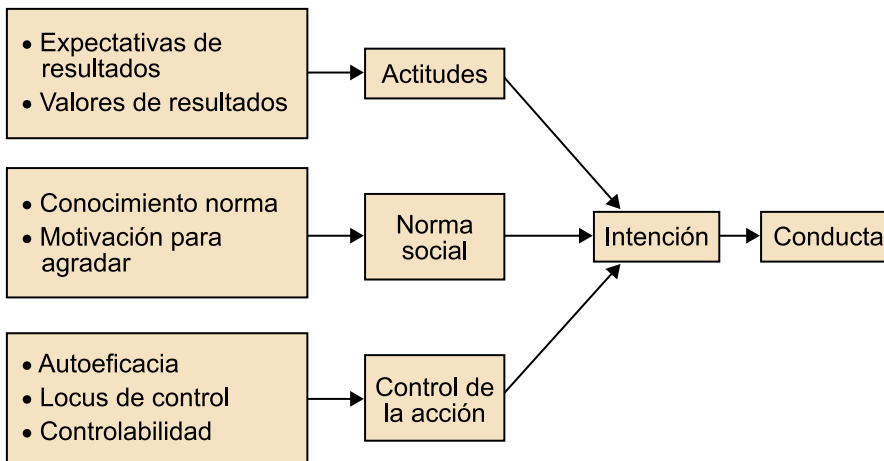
• Expectativas de resultados
• Valores de resultados

Actitudes

• Conocimiento norma
• Motivación para agradar

Norma social

• Autoeficacia
• Locus de control
• Controlabilidad

Control de la acción

Intención

Conducta